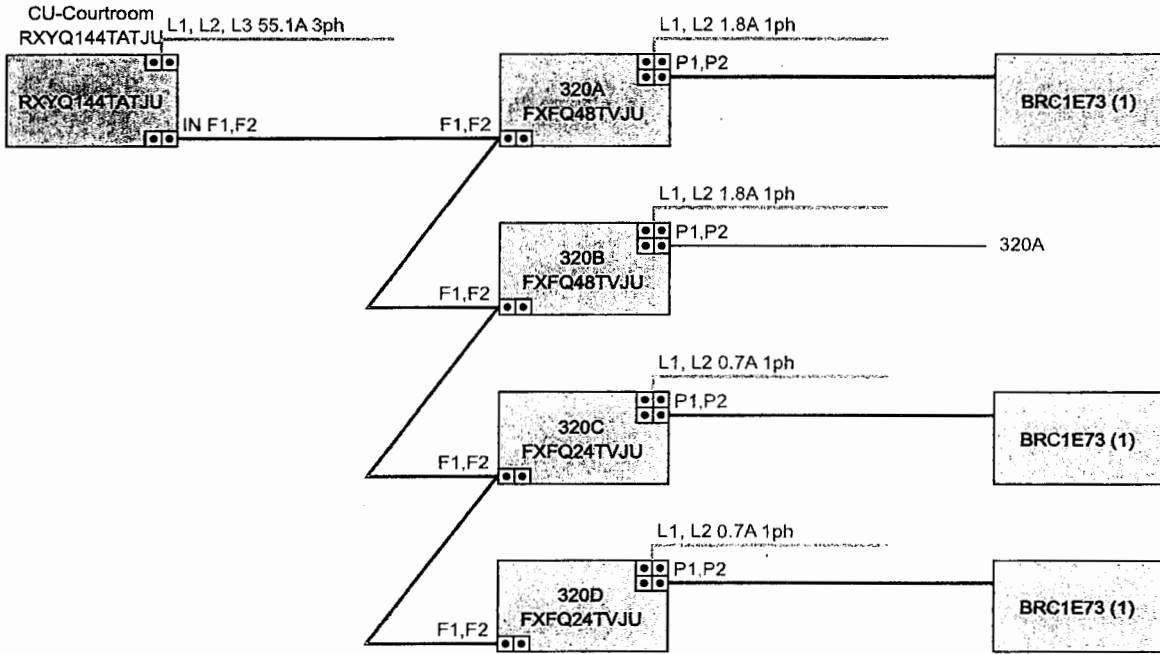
CU-Courtroom
RXYQ144TATJU

L1, L2, L3 55.1A 3ph

RXYQ144TATJU

IN F1,F2

L1, L2 1.8A 1ph

P1,P2

F1,F2

320A
FXFQ48TVJU

BRC1E73 (1)

L1, L2 1.8A 1ph

P1,P2

320A

F1,F2

320B
FXFQ48TVJU

L1, L2 0.7A 1ph

P1,P2

F1,F2

320C
FXFQ24TVJU

BRC1E73 (1)

L1, L2 0.7A 1ph

P1,P2

F1,F2

320D
FXFQ24TVJU

BRC1E73 (1)